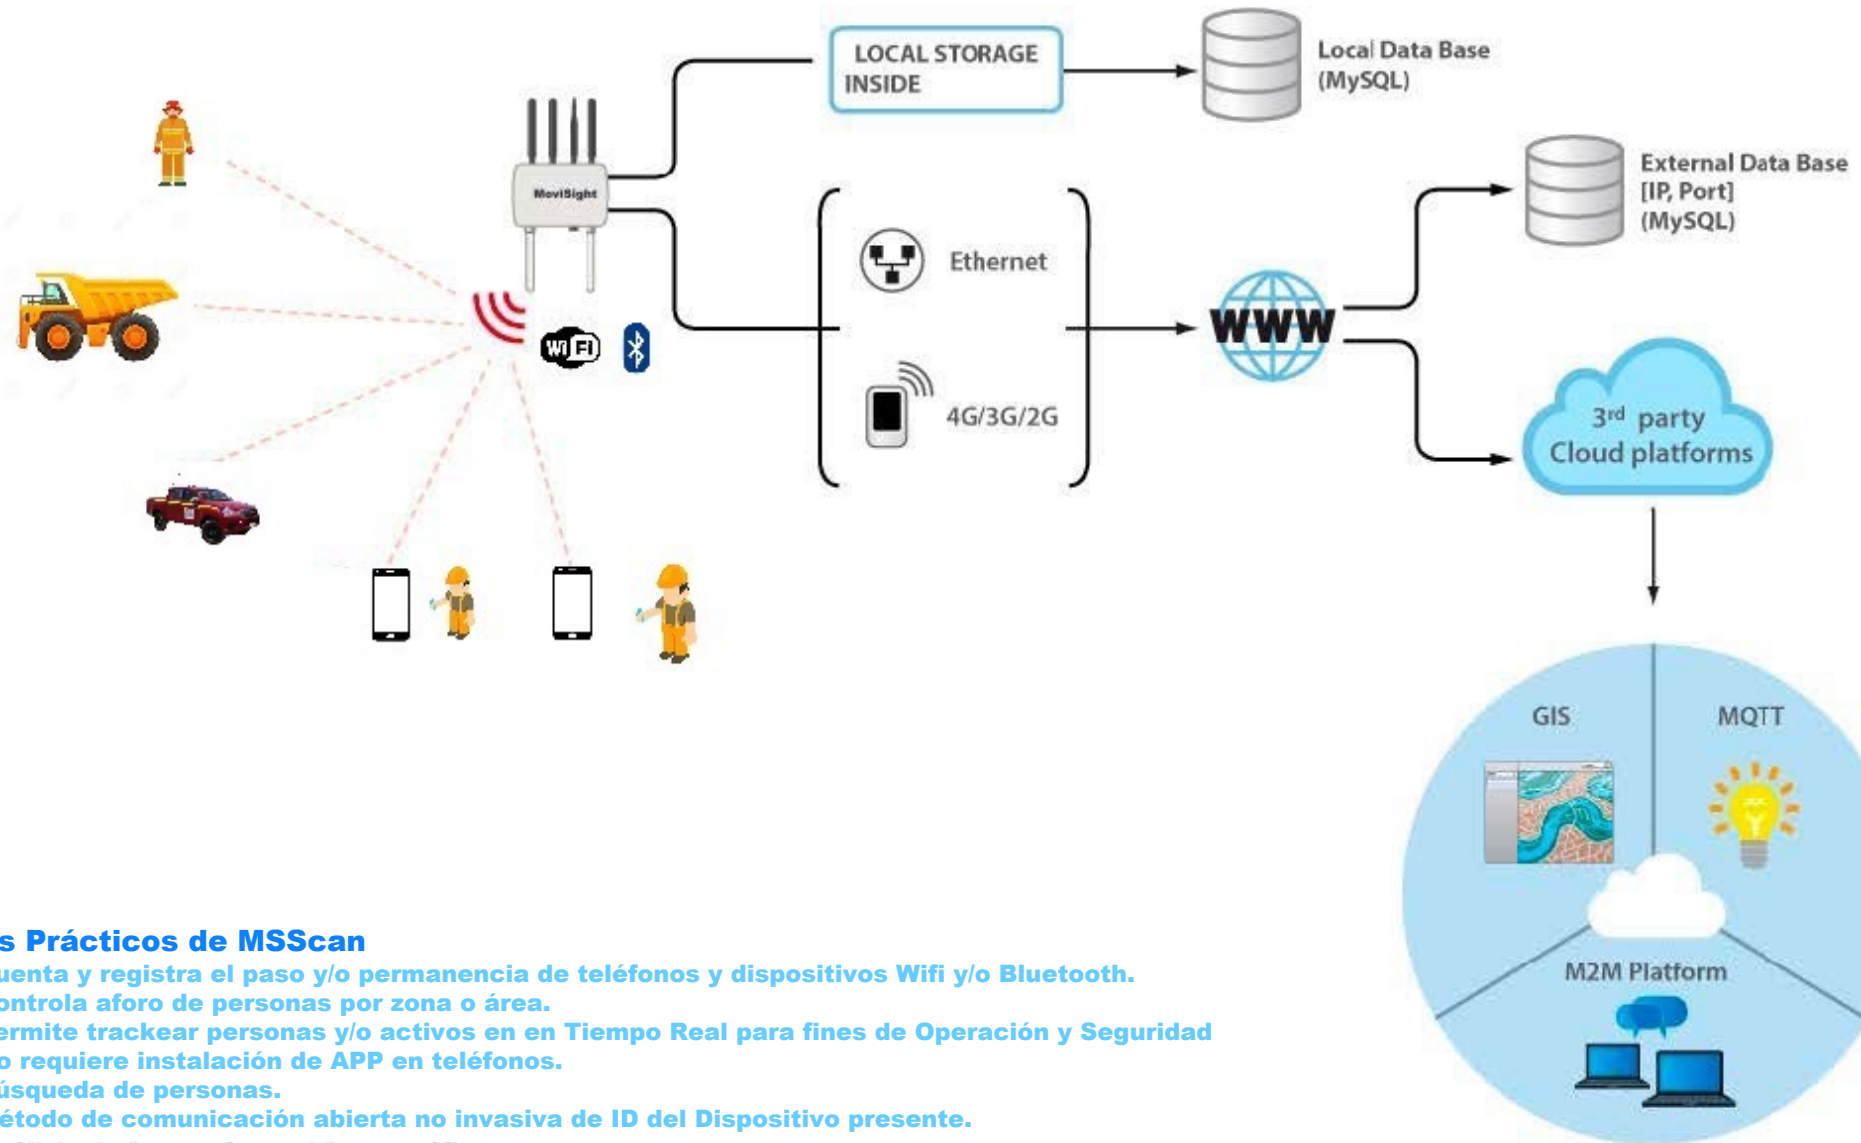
LOCAL STORAGE INSIDE

Local Data Base (MySQL)

MoviSight

External Data Base [IP, Port] (MySQL)

Ethernet

WWW

4G/3G/2G

3rd party Cloud platforms

GIS

MQTT

M2M Platform

s Prácticos de MSScan
uenta y registra el paso y/o permanencia de teléfonos y dispositivos Wifi y/o Bluetooth.
ontrola aforo de personas por zona o área.
ermite trackear personas y/o activos en en Tiempo Real para fines de Operación y Seguridad
o requiere instalación de APP en teléfonos.
úsqueda de personas.
étodo de comunicación abierta no invasiva de ID del Dispositivo presente.
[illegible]